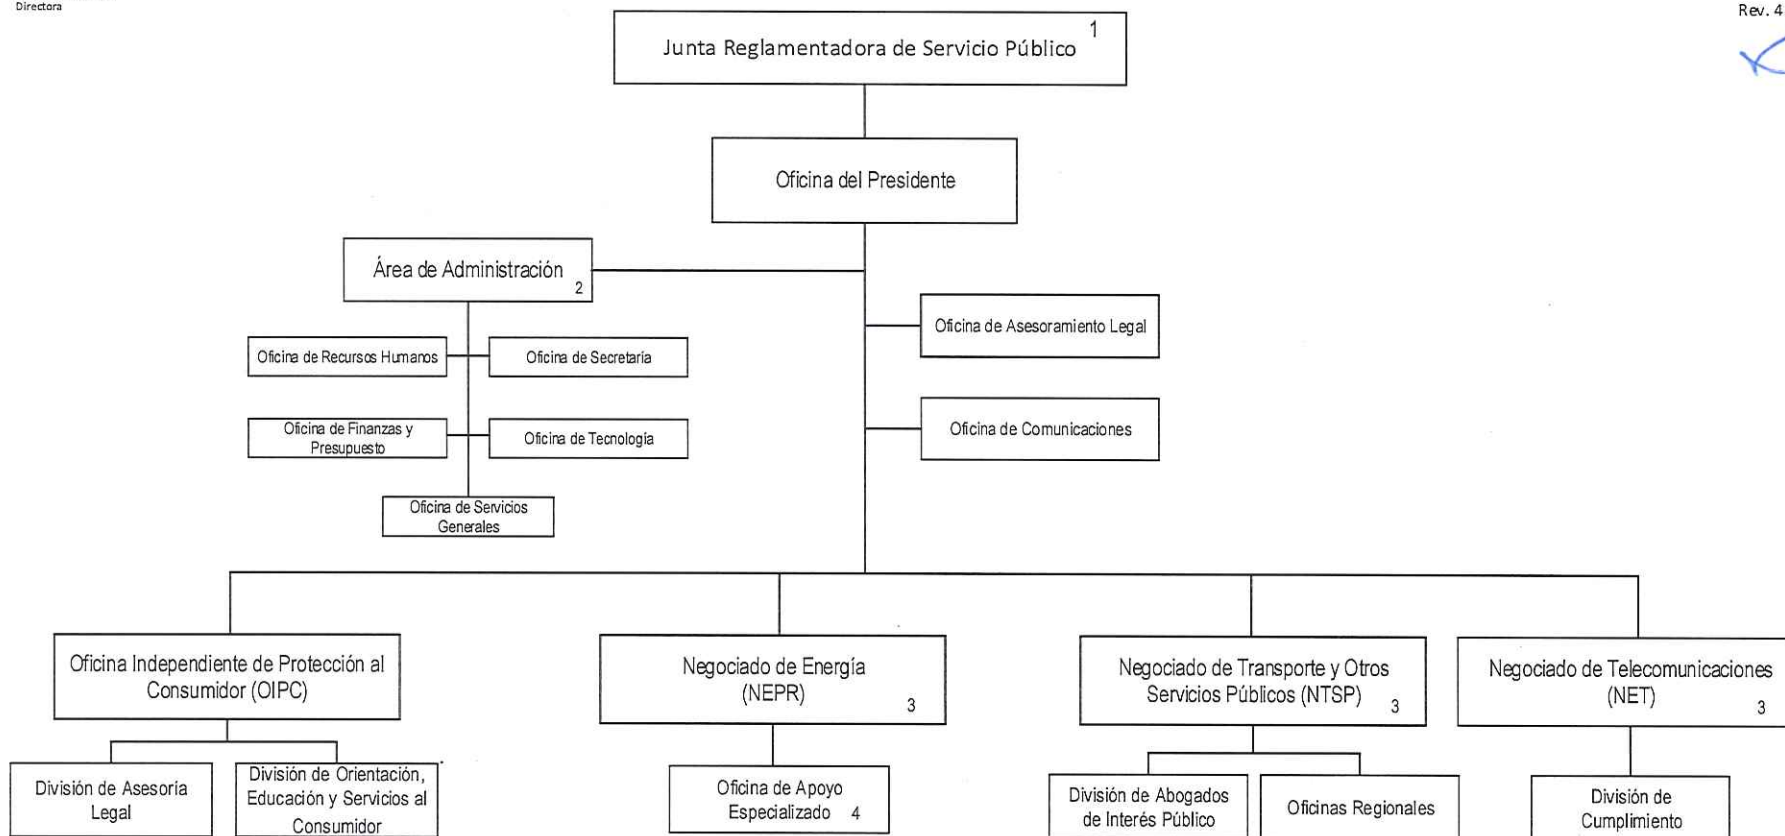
Directora

Rev. 4

Junta Reglamentadora de Servicio Público 1

Oficina del Presidente

Área de Administración 2

Oficina de Recursos Humanos

Oficina de Secretaría

Oficina de Finanzas y Presupuesto

Oficina de Tecnología

Oficina de Servicios Generales

Oficina de Asesoramiento Legal

Oficina de Comunicaciones

Oficina Independiente de Protección al Consumidor (OIPC)

División de Asesoría Legal

División de Orientación, Educación y Servicios al Consumidor

Negociado de Energía (NEPR) 3

Oficina de Apoyo Especializado 4

Negociado de Transporte y Otros Servicios Públicos (NTSP) 3

División de Abogados de Interés Público

Oficinas Regionales

Negociado de Telecomunicaciones (NET) 3

División de Cumplimiento